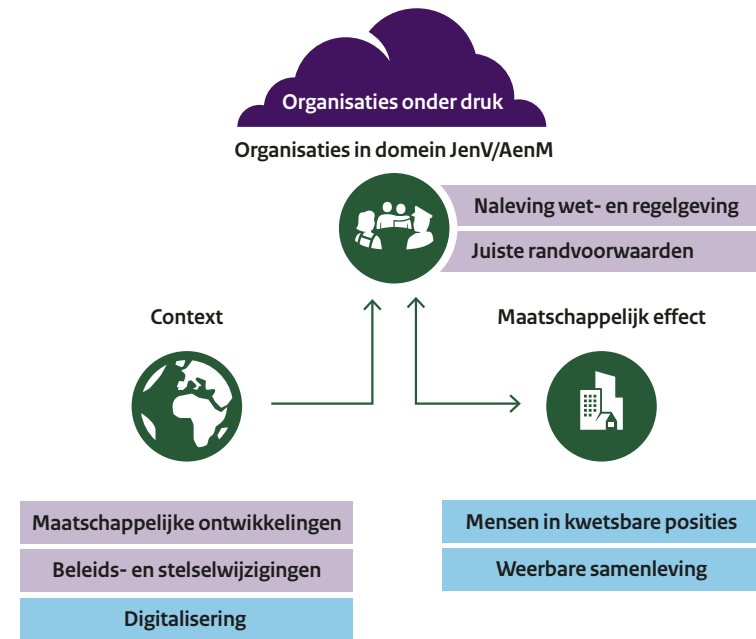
Organisaties onder druk

Organisaties in domein JenV/AenM

Naleving wet- en regelgeving

Juiste randvoorwaarden

Context

Maatschappelijk effect

Maatschappelijke ontwikkelingen

Beleids- en stelselwijzigingen

Digitalisering

Mensen in kwetsbare posities

Weerbare samenleving